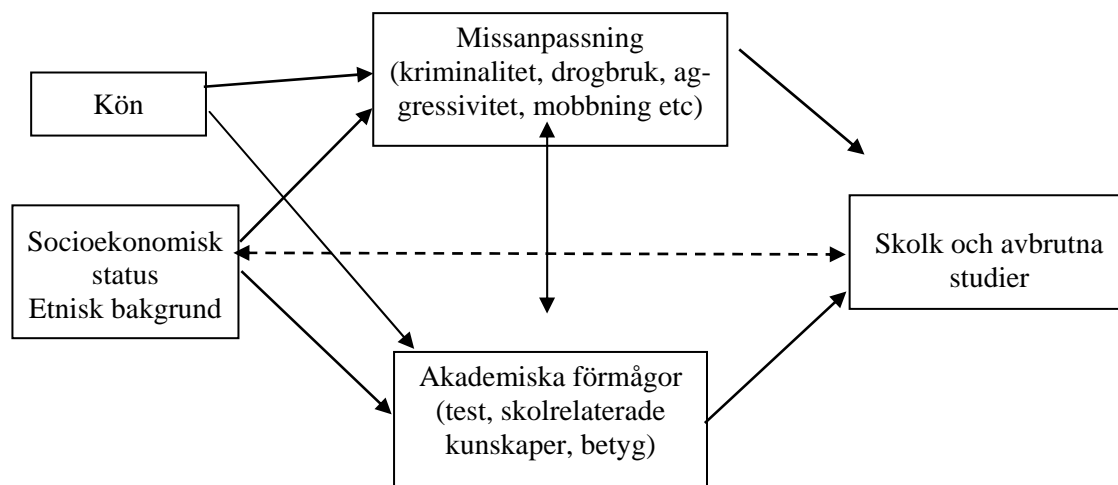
Missanpassning (kriminalitet, drogbruk, aggressivitet, mobbning etc)

Kön

Socioekonomisk status
Etnisk bakgrund

Skolk och avbrutna studier

Akademiska förmågor (test, skolrelaterade kunskaper, betyg)